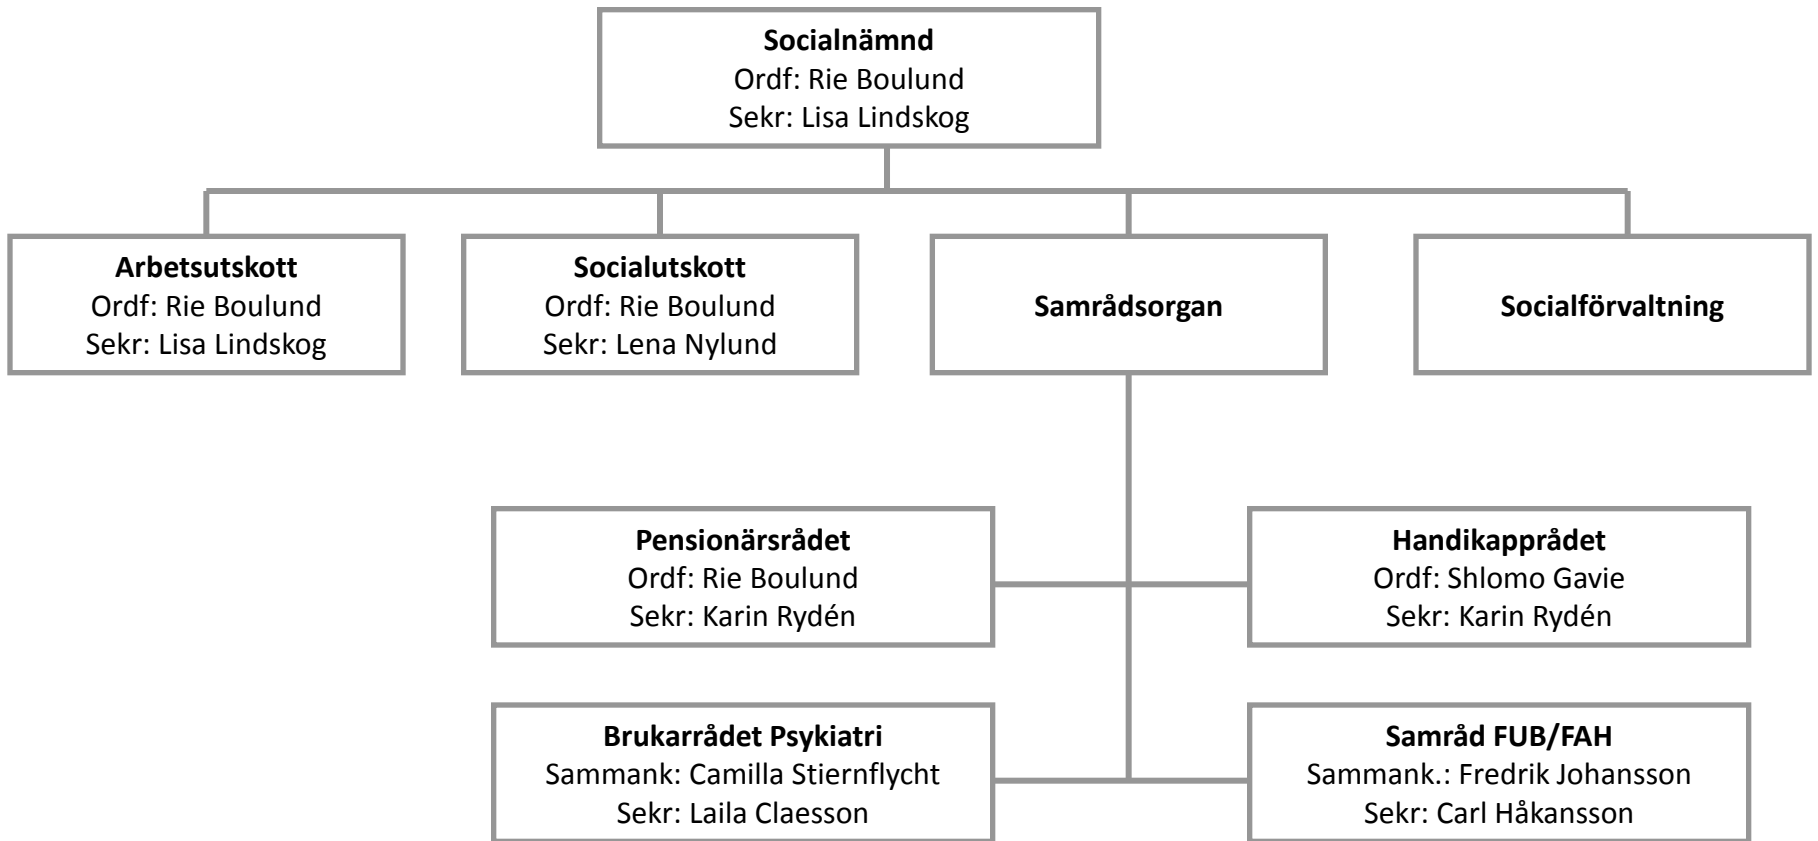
**Socialnämnd**
Ordf: Rie Boulund
Sekr: Lisa Lindskog

**Arbetsutskott**
Ordf: Rie Boulund
Sekr: Lisa Lindskog

**Socialutskott**
Ordf: Rie Boulund
Sekr: Lena Nylund

**Samrådsorgan**

**Socialförvaltning**

**Pensionärsrådet**
Ordf: Rie Boulund
Sekr: Karin Rydén

**Handikapprådet**
Ordf: Shlomo Gavie
Sekr: Karin Rydén

**Brukarrådet Psykiatri**
Sammank: Camilla Stiernflycht
Sekr: Laila Claesson

**Samråd FUB/FAH**
Sammank.: Fredrik Johansson
Sekr: Carl Håkansson